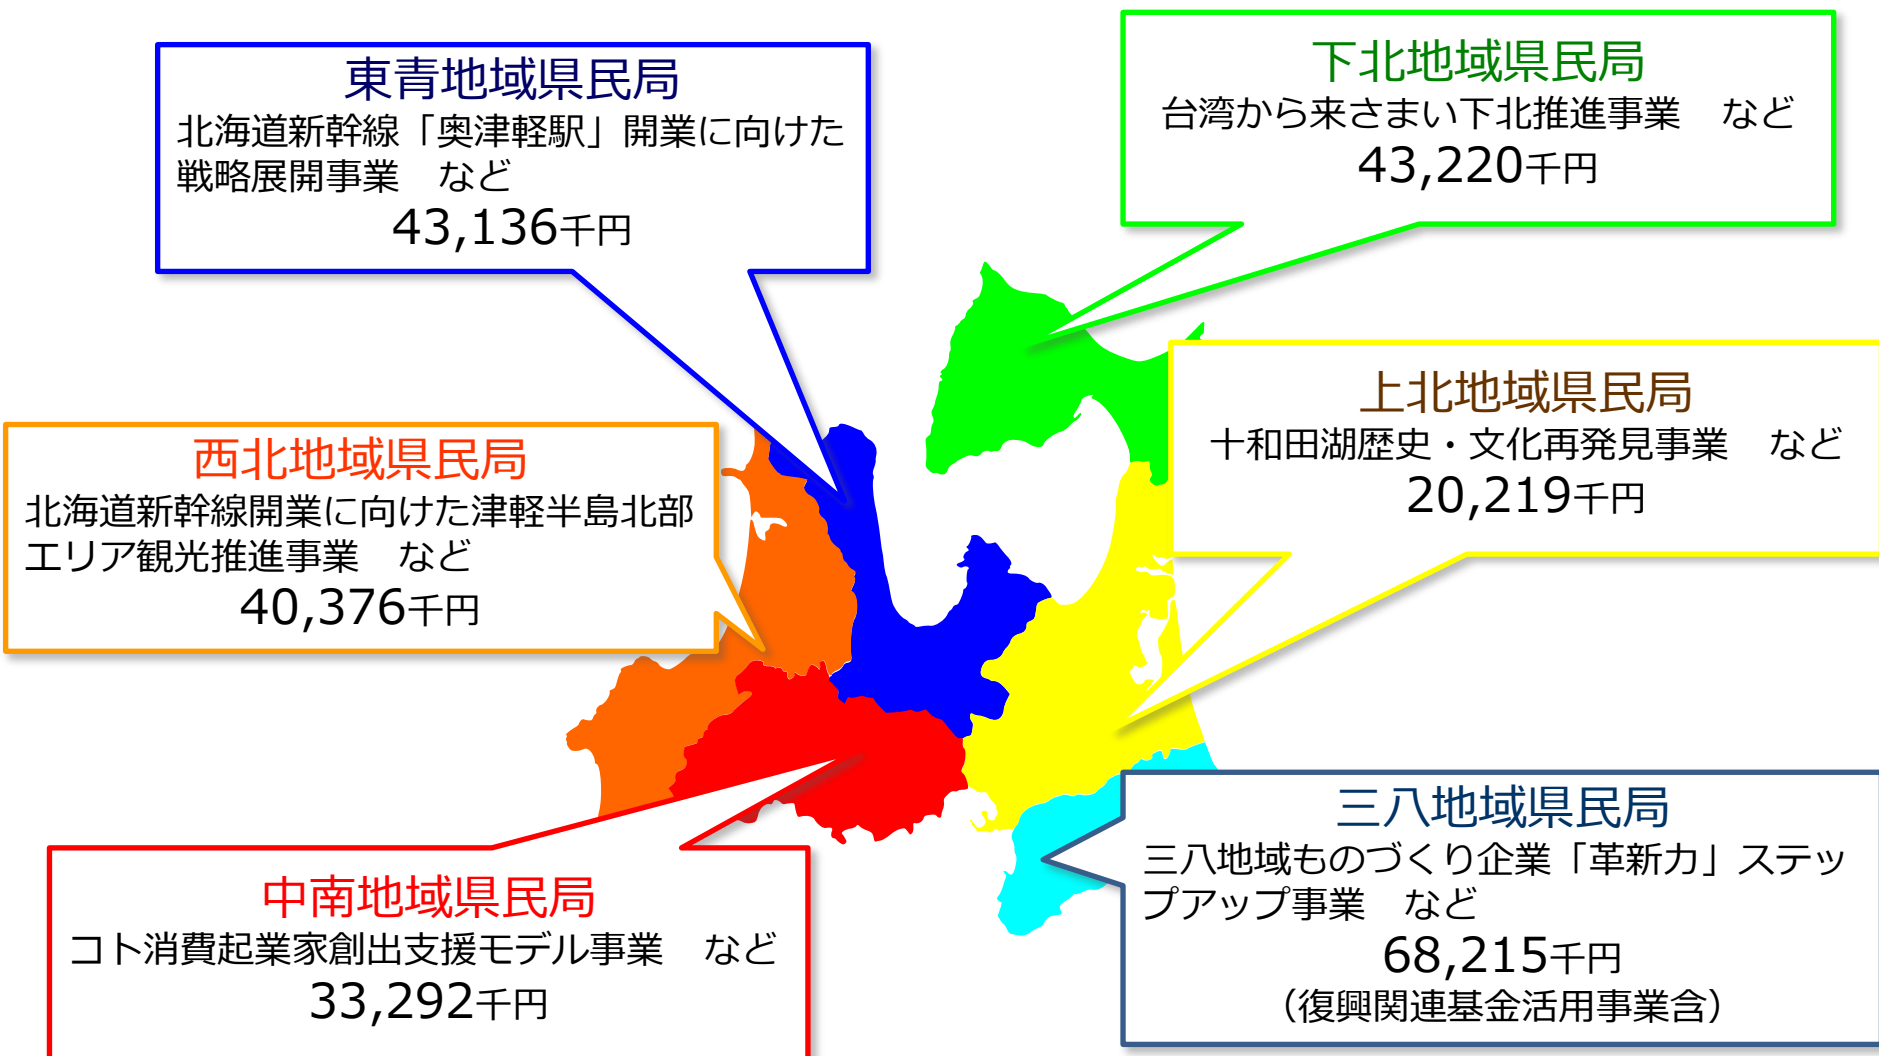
東青地域県民局
北海道新幹線「奥津軽駅」開業に向けた戦略展開事業　など
43,136千円

下北地域県民局
台湾から来さまい下北推進事業　など
43,220千円

上北地域県民局
十和田湖歴史・文化再発見事業　など
20,219千円

西北地域県民局
北海道新幹線開業に向けた津軽半島北部エリア観光推進事業　など
40,376千円

三八地域県民局
三八地域ものづくり企業「革新力」ステップアップ事業　など
68,215千円
（復興関連基金活用事業含）

中南地域県民局
コト消費起業家創出支援モデル事業　など
33,292千円